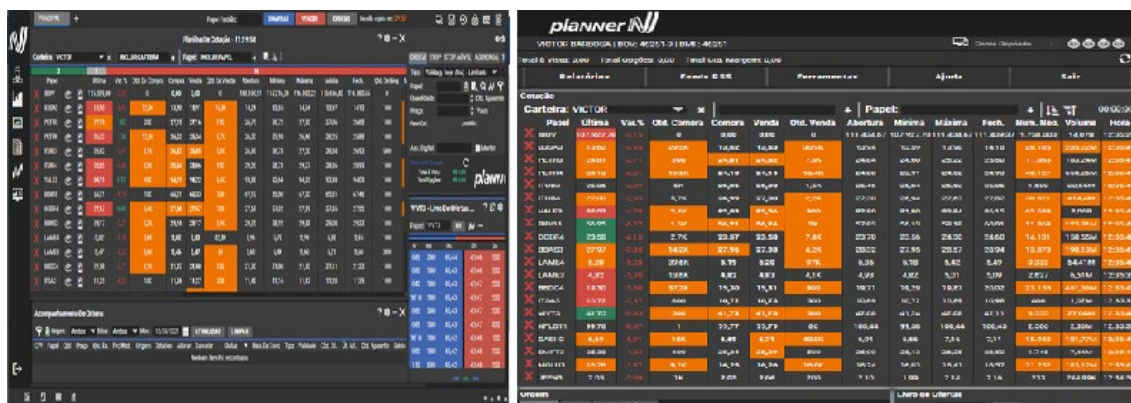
planner

VICTOR BARBOSA | BOV: 46251-3 | BMF: 46251

Relatórios

Ferramentas

Ajuda

Sair

Cotação

Carteira: VICTOR

Papel:

| Papel | Última | Var.% | Qtd. Compra | Compra | Venda | Qtd. Venda | Abertura | Mínima | Máxima | Fech. | Num. Neg. | Volume | Hora |
|---|---|---|---|---|---|---|---|---|---|---|---|---|---|
| IBOV | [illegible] | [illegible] | 0 | 0,00 | 0,00 | 0 | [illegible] | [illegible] | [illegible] | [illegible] | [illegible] | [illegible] | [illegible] |
| DDDF4 | 23,50 | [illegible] | 2.7K | 23,57 | 23,58 | 7.8K | 23,70 | 23,56 | 24,00 | 24,60 | 14.131 | 158,55M | 12:35:4 |
| BBAS3 | 27,97 | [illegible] | 14,2K | 27,96 | 27,98 | 4.2K | 28,22 | 27,95 | 28,57 | 28,94 | 10.073 | 199,13M | 12:35:4 |
| LAME4 | 8,29 | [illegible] | 226K | 8,28 | 8,29 | 97K | 8,36 | 8,18 | 8,42 | 8,47 | 9.332 | 54,41M | 12:35:4 |
| LAME3 | 4,82 | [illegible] | 155K | 4,82 | 4,83 | 4,1K | 4,98 | 4,82 | 5,01 | 5,09 | 2.827 | 6,51M | 12:35:5 |
| BRDC4 | 19,30 | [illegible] | 572K | 19,30 | 19,31 | 300 | 19,31 | 19,29 | 19,82 | 20,02 | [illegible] | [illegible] | 12:35:4 |
| KPLC11 | 99,70 | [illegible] | 1 | 99,77 | 99,79 | 60 | 100,44 | 99,30 | 100,44 | 100,43 | 2.390 | 2,36M | 12:35:3 |
| SAPR3 | 6,85 | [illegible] | 18K | 6,85 | 6,86 | 400K | 6,91 | 6,80 | 7,06 | 7,11 | 10.992 | 101,77M | 12:35:4 |

Ordem

Livro de Ofertas